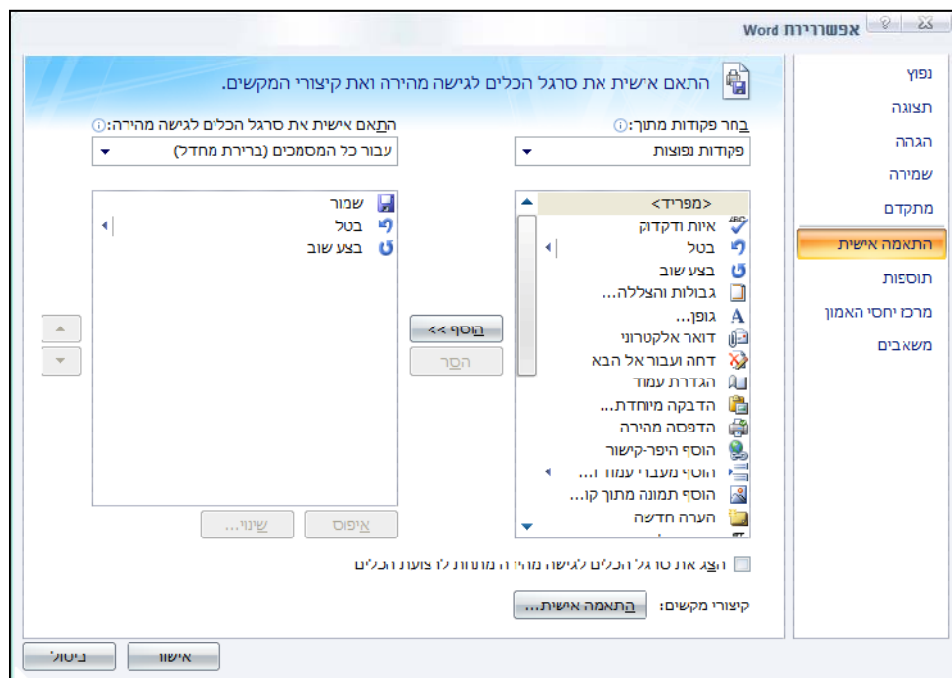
אפשרויות Word

נפוץ
תצוגה
הגהה
שמירה
מתקדם
התאמה אישית
תוספות
מרכז יחסי האמון
משאבים

התאם אישית את סרגל הכלים לגישה מהירה ואת קיצורי המקשים.

בחר פקודות מתוך:
פקודות נפוצות

<מפריד>
איות ודקדוק
בטל
בצע שוב
גבולות והצללה...
גופן...
דואר אלקטרוני
דחה ועבור אל הבא
הגדרת עמוד
הדבקה מיוחדת...
הדפסה מהירה
הוסף היפר-קישור
הוסף מעברי עמוד ו...
הוסף תמונה מתוך קו...
הערה חדשה

הוסף >>
הסר

התאם אישית את סרגל הכלים לגישה מהירה:
עבור כל המסמכים (ברירת מחדל)

שמור
בטל
בצע שוב

איפוס
שנה...

הצג את סרגל הכלים לגישה מהירה מתחת לרצועת הכלים

קיצורי מקשים:
התאמה אישית...

אישור
ביטול